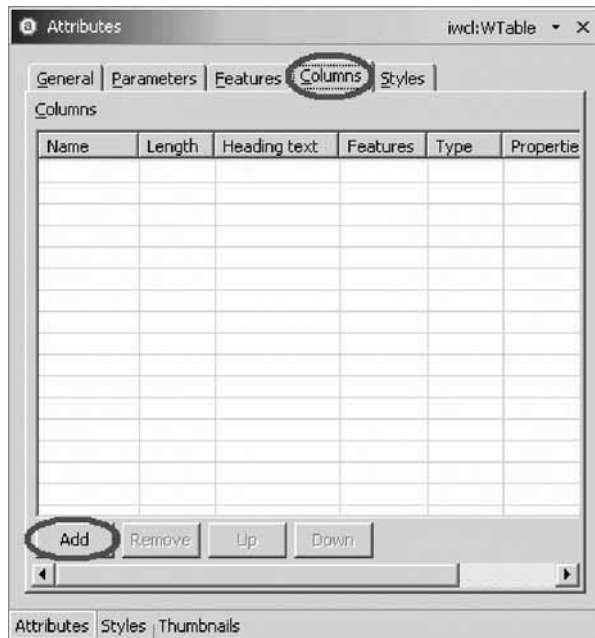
Attributes iwcl:WTable ▾ ×

General | Parameters | Features | Columns | Styles

Columns

| Name | Length | Heading text | Features | Type | Propertie |
|---|---|---|---|---|---|
| | | | | | |

Add Remove Up Down

Attributes Styles Thumbnails